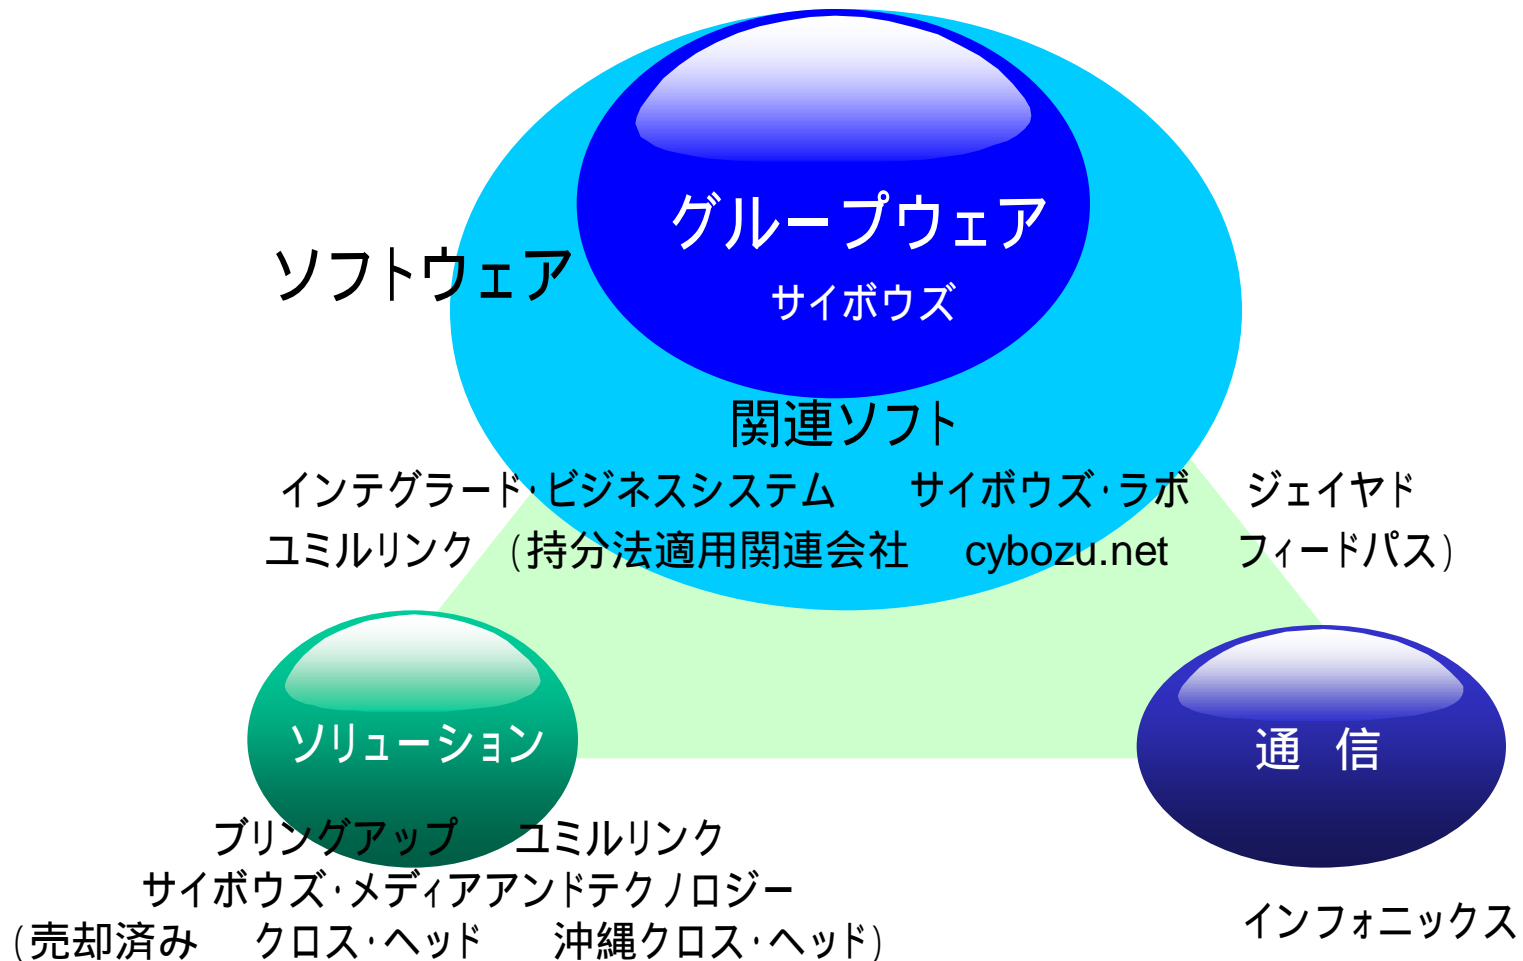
グループウェア
サイボウズ

ソフトウェア

関連ソフト
インテグラード・ビジネスシステム　サイボウズ・ラボ　ジェイヤド
ユミルリンク　（持分法適用関連会社　cybozu.net　フィードパス）

ソリューション

通　信

ブリングアップ　ユミルリンク
サイボウズ・メディアアンドテクノロジー
（売却済み　クロス・ヘッド　沖縄クロス・ヘッド）

インフォニックス